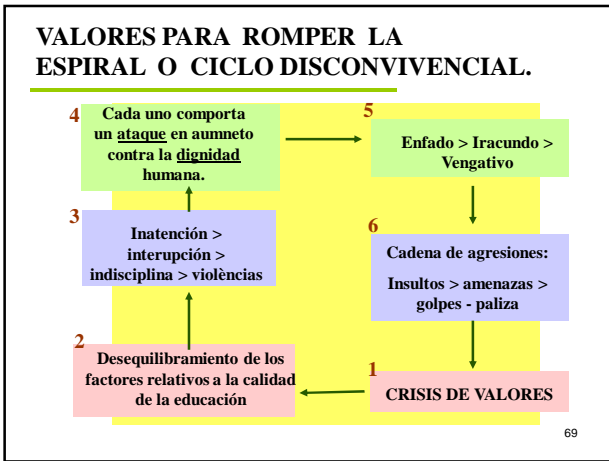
VALORES PARA ROMPER LA ESPIRAL O CICLO DISCONVIVENCIAL.

4
Cada uno comporta un ataque en aumneto contra la dignidad humana.

5
Enfado > Iracundo > Vengativo

3
Inatención > interupción > indisciplina > violències

6
Cadena de agresiones:

Insultos > amenazas > golpes - paliza

2
Desequilibramiento de los factores relativos a la calidad de la educación

1
CRISIS DE VALORES

69